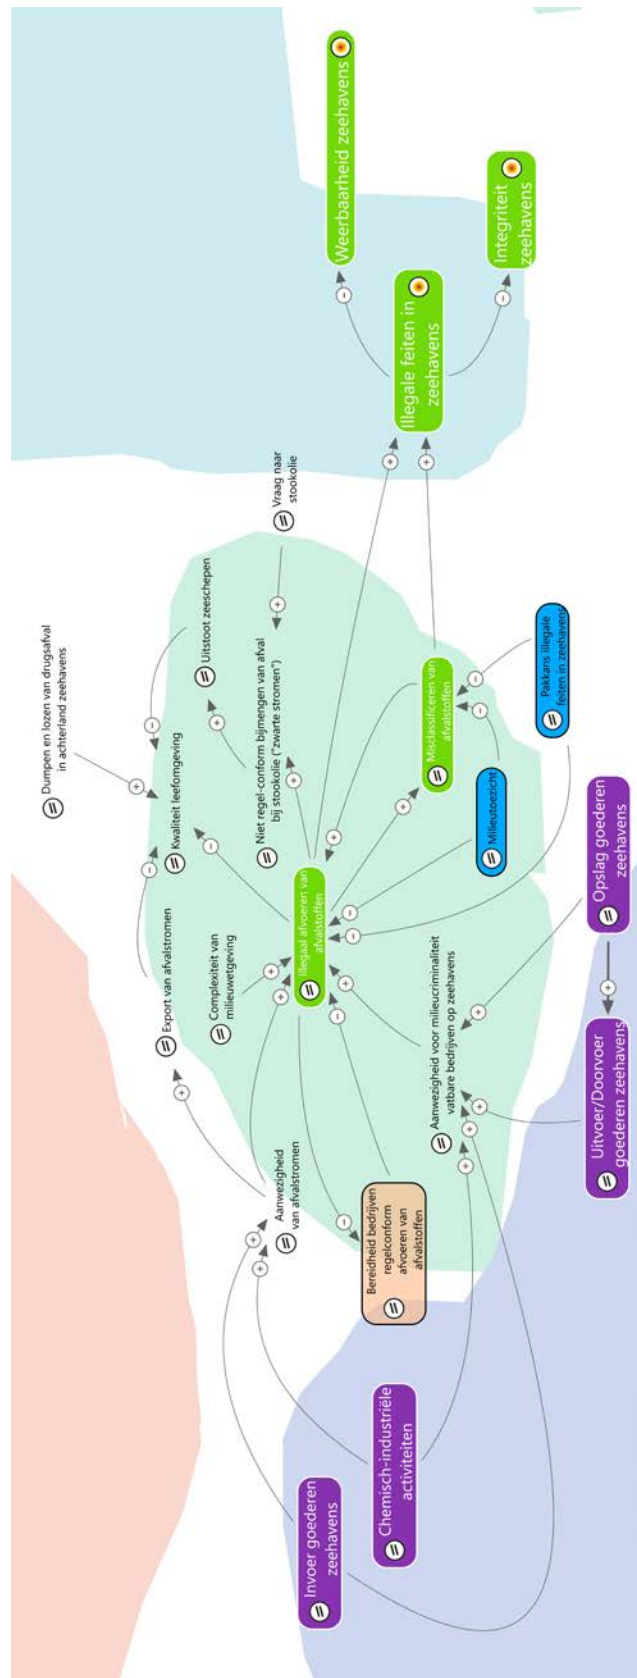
Weerbaarheid zeehavens

Integriteit zeehavens

Illegale feiten in zeehavens

Vraag naar stookolie

Dumpen en lozen van drugsafval in achterland zeehavens

Uitstoot zeeschepen

Niet regel-conform bijmengen van afval bij stookolie ("zwarte stromen")

Kwaliteit leefomgeving

Misclassificeren van afvalstoffen

Pakkans illegale feiten in zeehavens

Milieutoezicht

Export van afvalstromen

Complexiteit van milieuwetgeving

Illegaal afvoeren van afvalstoffen

Aanwezigheid voor milieucriminaliteit vatbare bedrijven op zeehavens

Opslag goederen zeehavens

Uitvoer/Doorvoer goederen zeehavens

Aanwezigheid van afvalstromen

Bereidheid bedrijven regelconform afvoeren van afvalstoffen

Chemisch-industriële activiteiten

Invoer goederen zeehavens